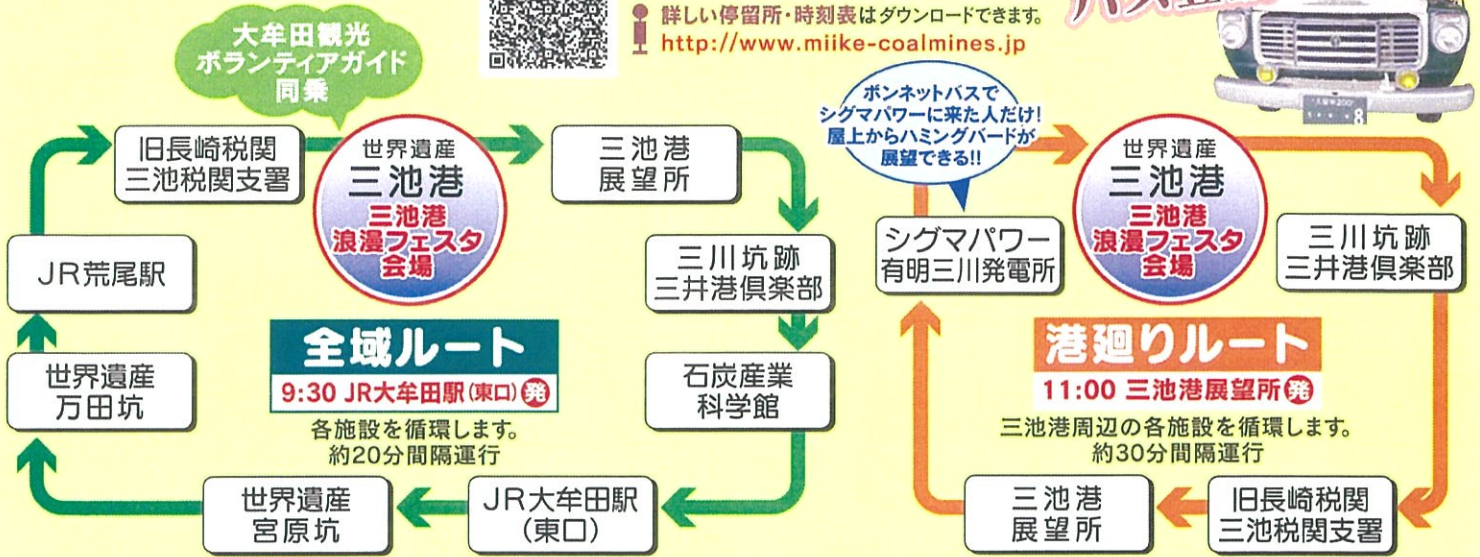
詳しい停留所・時刻表はダウンロードできます。
http://www.miike-coalmines.jp

大牟田観光
ボランティアガイド
同乗

旧長崎税関
三池税関支署

世界遺産
三池港
三池港
浪漫フェスタ
会場

三池港
展望所

三川坑跡
三井港倶楽部

JR荒尾駅

全域ルート
9:30 JR大牟田駅(東口)発
各施設を循環します。
約20分間隔運行

石炭産業
科学館

世界遺産
万田坑

世界遺産
宮原坑

JR大牟田駅
(東口)

ボンネットバスで
シグマパワーに来た人だけ!
屋上からハミングバードが
展望できる!!

シグマパワー
有明三川発電所

世界遺産
三池港
三池港
浪漫フェスタ
会場

三川坑跡
三井港倶楽部

港廻りルート
11:00 三池港展望所発
三池港周辺の各施設を循環します。
約30分間隔運行

三池港
展望所

旧長崎税関
三池税関支署